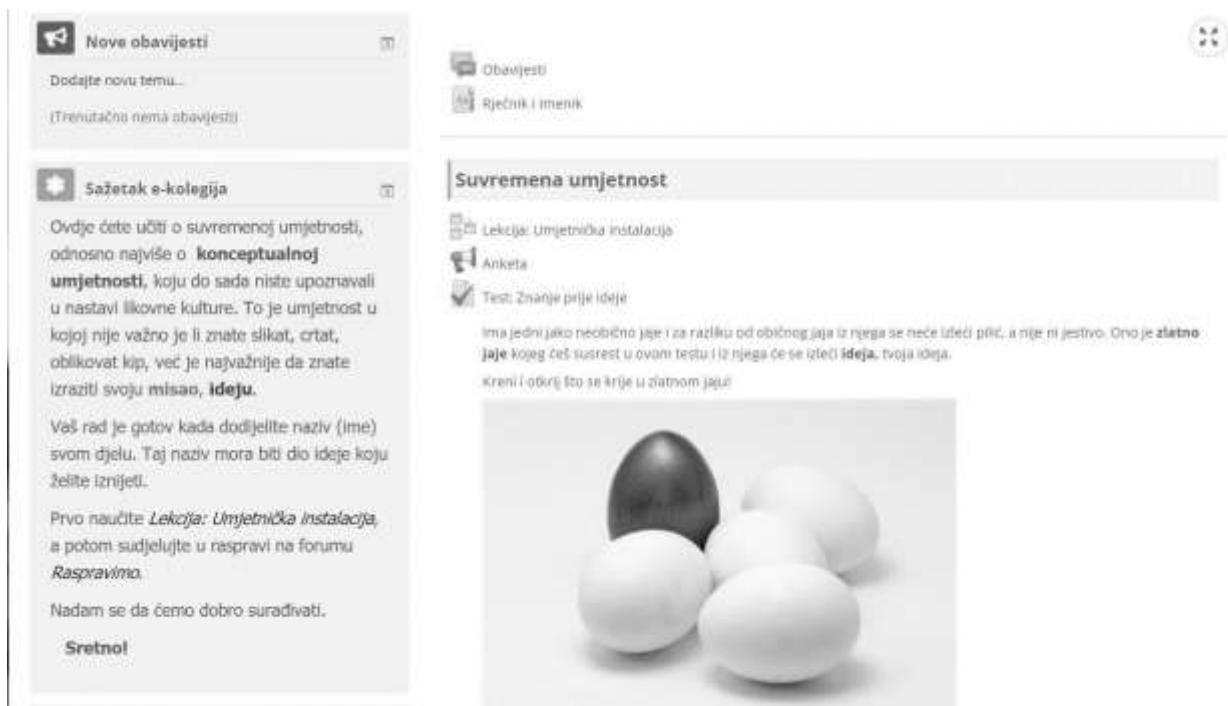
Nove obavijesti

Dodajte novu temu...

(Trenutačno nema obavijesti)

Sažetak e-kolegija

Ovdje ćete učiti o suvremenoj umjetnosti, odnosno najviše o **konceptualnoj umjetnosti**, koju do sada niste upoznavali u nastavi likovne kulture. To je umjetnost u kojoj nije važno je li znate slikat, crtat, oblikovat kip, već je najvažnije da znate izraziti svoju **misao**, **ideju**.

Vaš rad je gotov kada dodijelite naziv (ime) svom djelu. Taj naziv mora biti dio ideje koju želite iznijeti.

Prvo naučite *Lekcija: Umjetnička instalacija*, a potom sudjelujte u raspravi na forumu *Raspravimo*.

Nadam se da ćemo dobro surađivati.

**Sretno!**

Obavijesti

Rječnik i imenik

Suvremena umjetnost

Lekcija: Umjetnička instalacija

Anketa

Test: Znanje prije ideje

Ima jedno jako neobično jaje i za razliku od običnog jaja iz njega se neće izleći pilić, a nije ni jestivo. Ono je **zlatno jaje** kojeg ćeš susrest u ovom testu i iz njega će se izleći **ideja**, tvoja ideja.

Kreni i otkrij što se krije u zlatnom jaju!